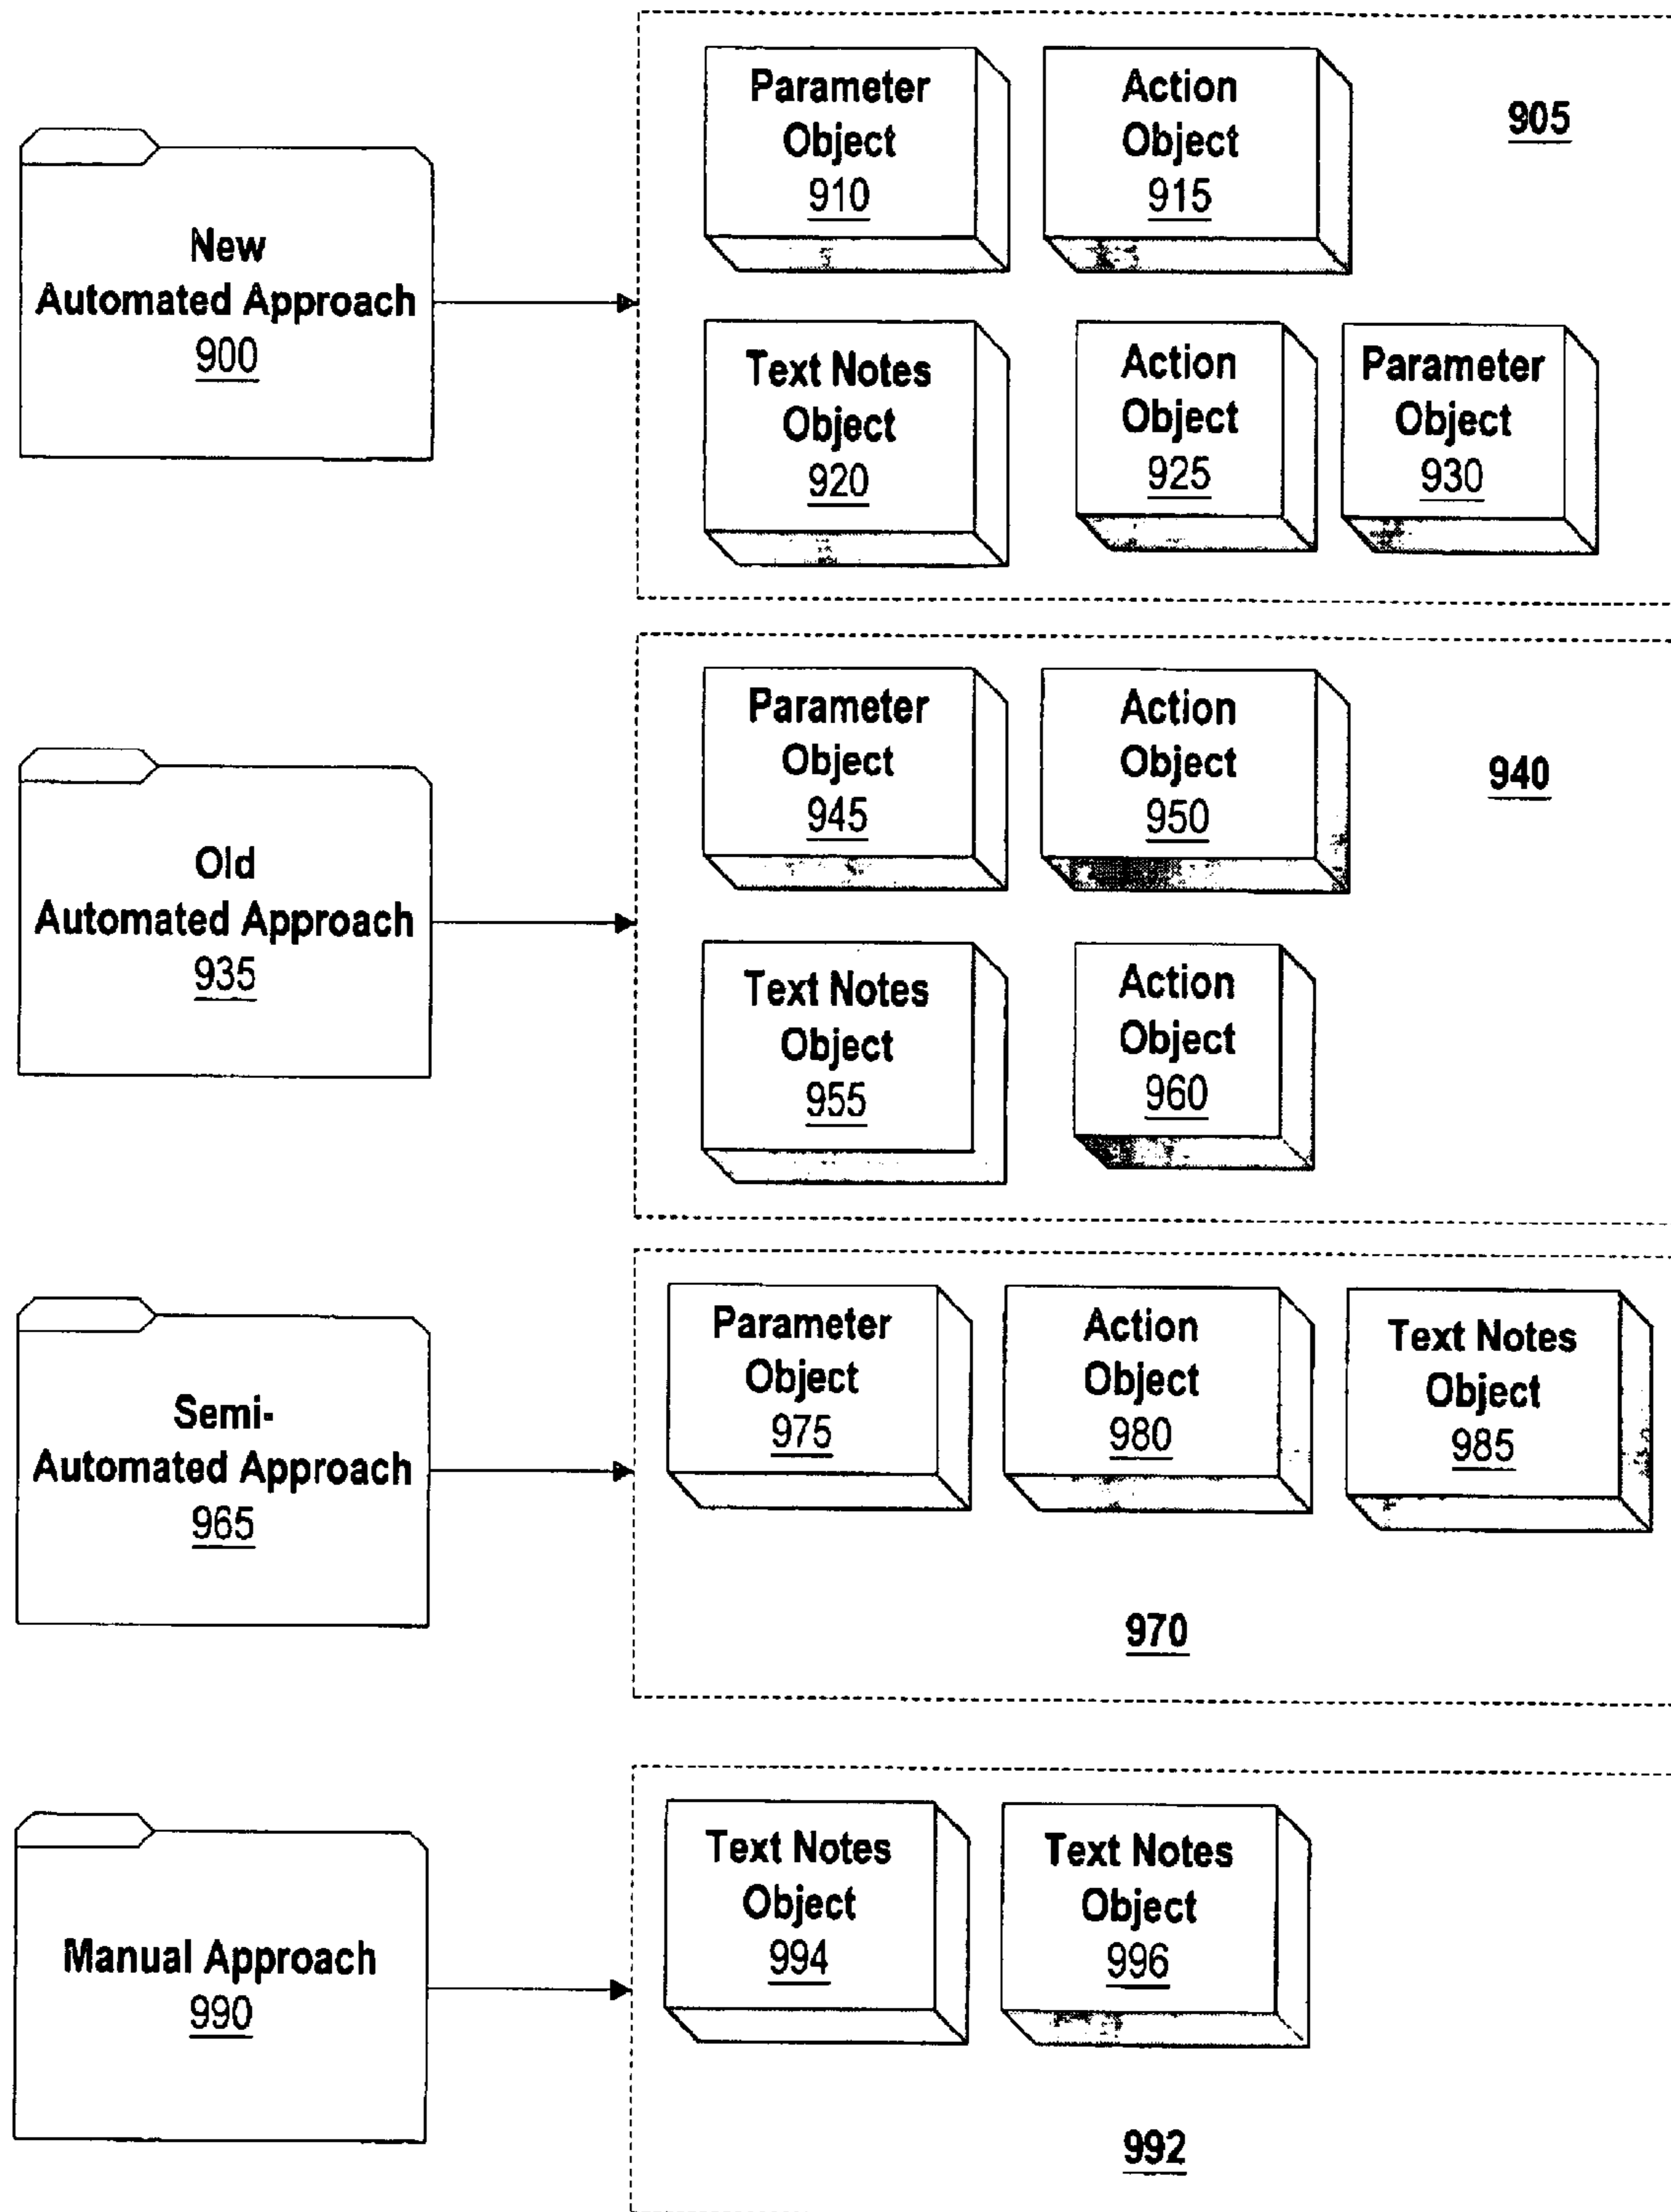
New Automated Approach 900

Parameter Object 910

Action Object 915

905

Text Notes Object 920

Action Object 925

Parameter Object 930

Old Automated Approach 935

Parameter Object 945

Action Object 950

940

Text Notes Object 955

Action Object 960

Semi-Automated Approach 965

Parameter Object 975

Action Object 980

Text Notes Object 985

970

Manual Approach 990

Text Notes Object 994

Text Notes Object 996

992